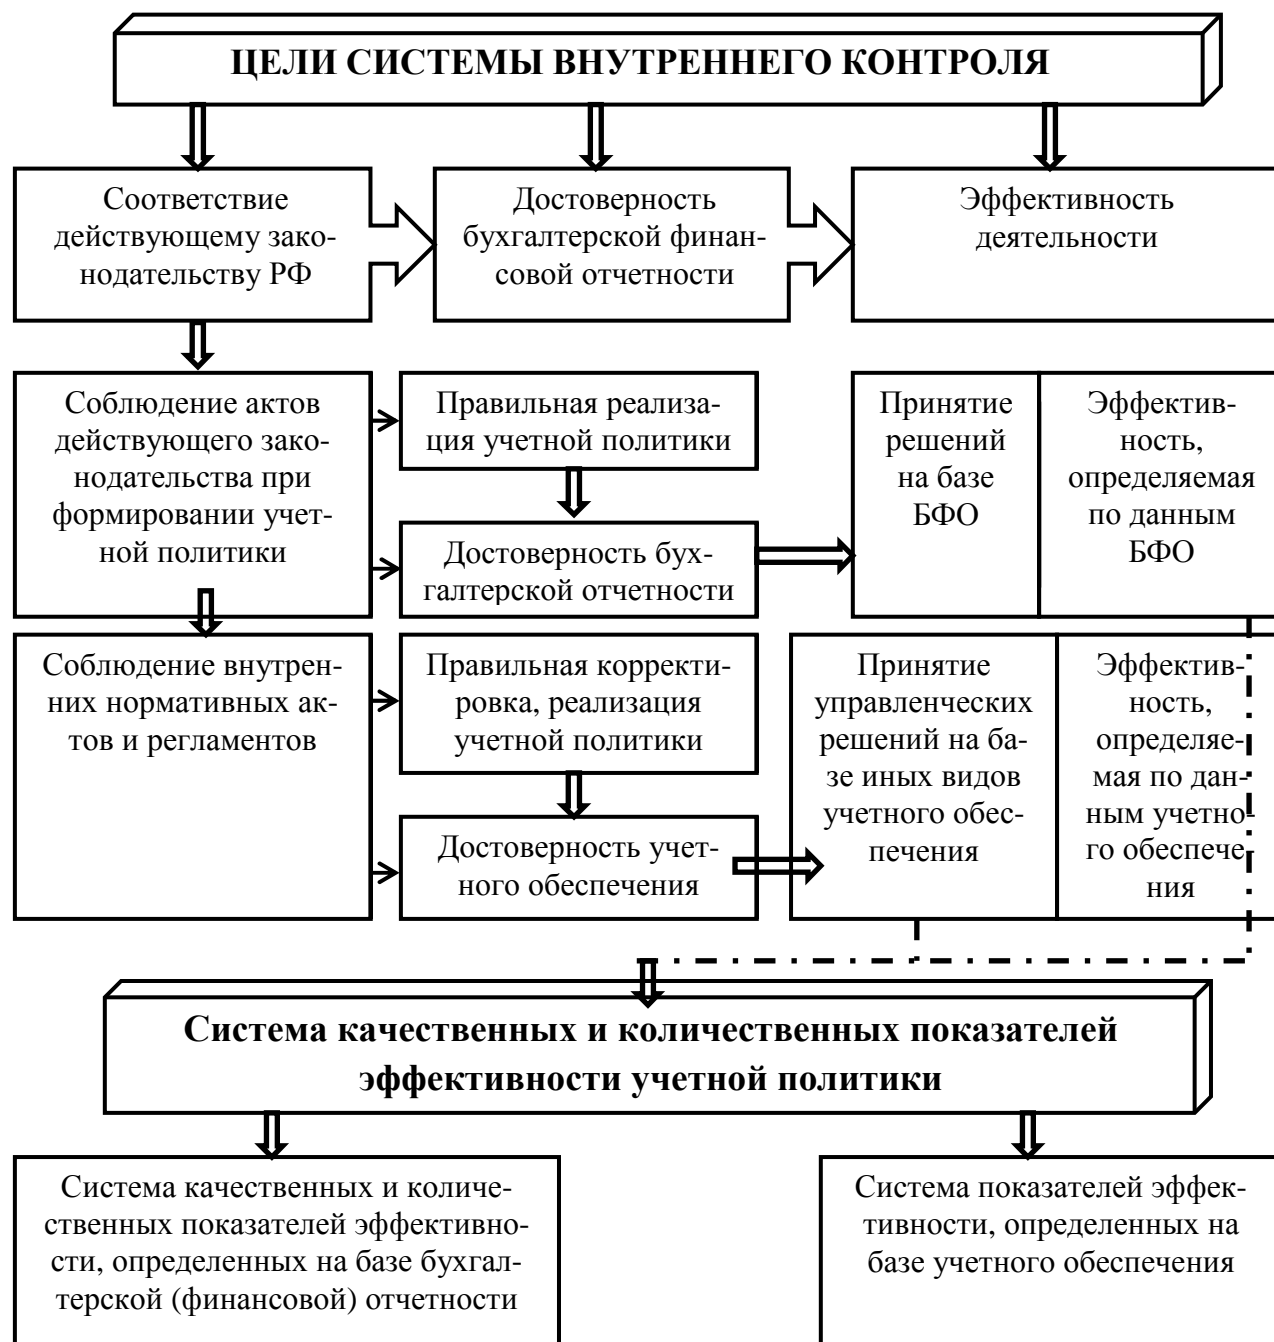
ЦЕЛИ СИСТЕМЫ ВНУТРЕННЕГО КОНТРОЛЯ

Соответствие действующему законодательству РФ

Достоверность бухгалтерской финансовой отчетности

Эффективность деятельности

Соблюдение актов действующего законодательства при формировании учетной политики

Правильная реализация учетной политики

Достоверность бухгалтерской отчетности

Принятие решений на базе БФО

Эффективность, определяемая по данным БФО

Соблюдение внутренних нормативных актов и регламентов

Правильная корректировка, реализация учетной политики

Достоверность учетного обеспечения

Принятие управленческих решений на базе иных видов учетного обеспечения

Эффективность, определяемая по данным учетного обеспечения

Система качественных и количественных показателей эффективности учетной политики

Система качественных и количественных показателей эффективности, определенных на базе бухгалтерской (финансовой) отчетности

Система показателей эффективности, определенных на базе учетного обеспечения